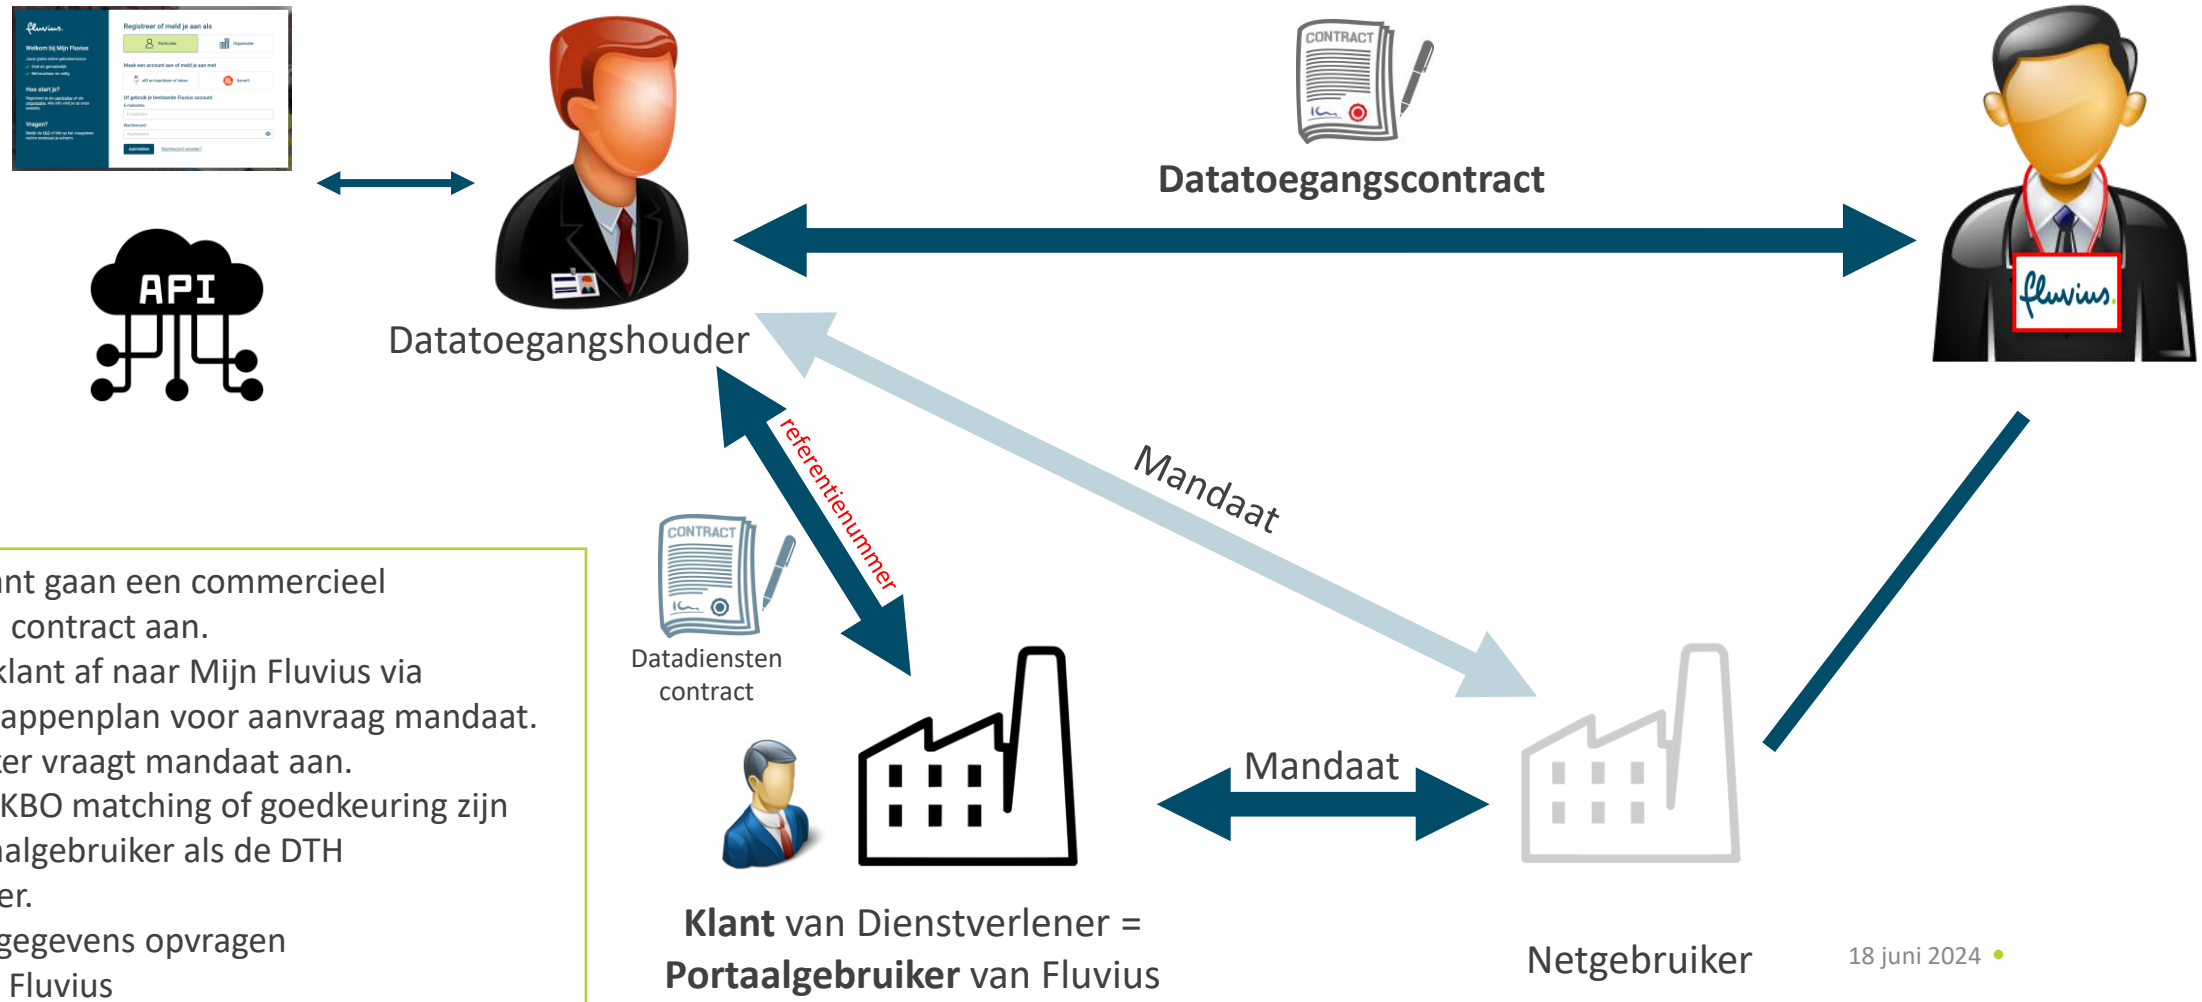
fluvius.
Welkom bij Mijn Fluvius
Registreer of meld je aan als
Particulier
Organisatie
Maak een account aan of meld je aan met
Hoe start je?
Vragen?
Of gebruik je bestaande Fluvius account
E-mailadres
Wachtwoord
Aanmelden

API

Datatoegangshouder

CONTRACT
Datatoegangscontract

fluvius.

referentienummer

Mandaat

CONTRACT
Datadiensten contract

nt gaan een commercieel
contract aan.
klant af naar Mijn Fluvius via
appenplan voor aanvraag mandaat.
ker vraagt mandaat aan.
KBO matching of goedkeuring zijn
algebruiker als de DTH
er.
gegevens opvragen
Fluvius

Mandaat

**Klant** van Dienstverlener =
**Portaalgebruiker** van Fluvius

Netgebruiker

18 juni 2024